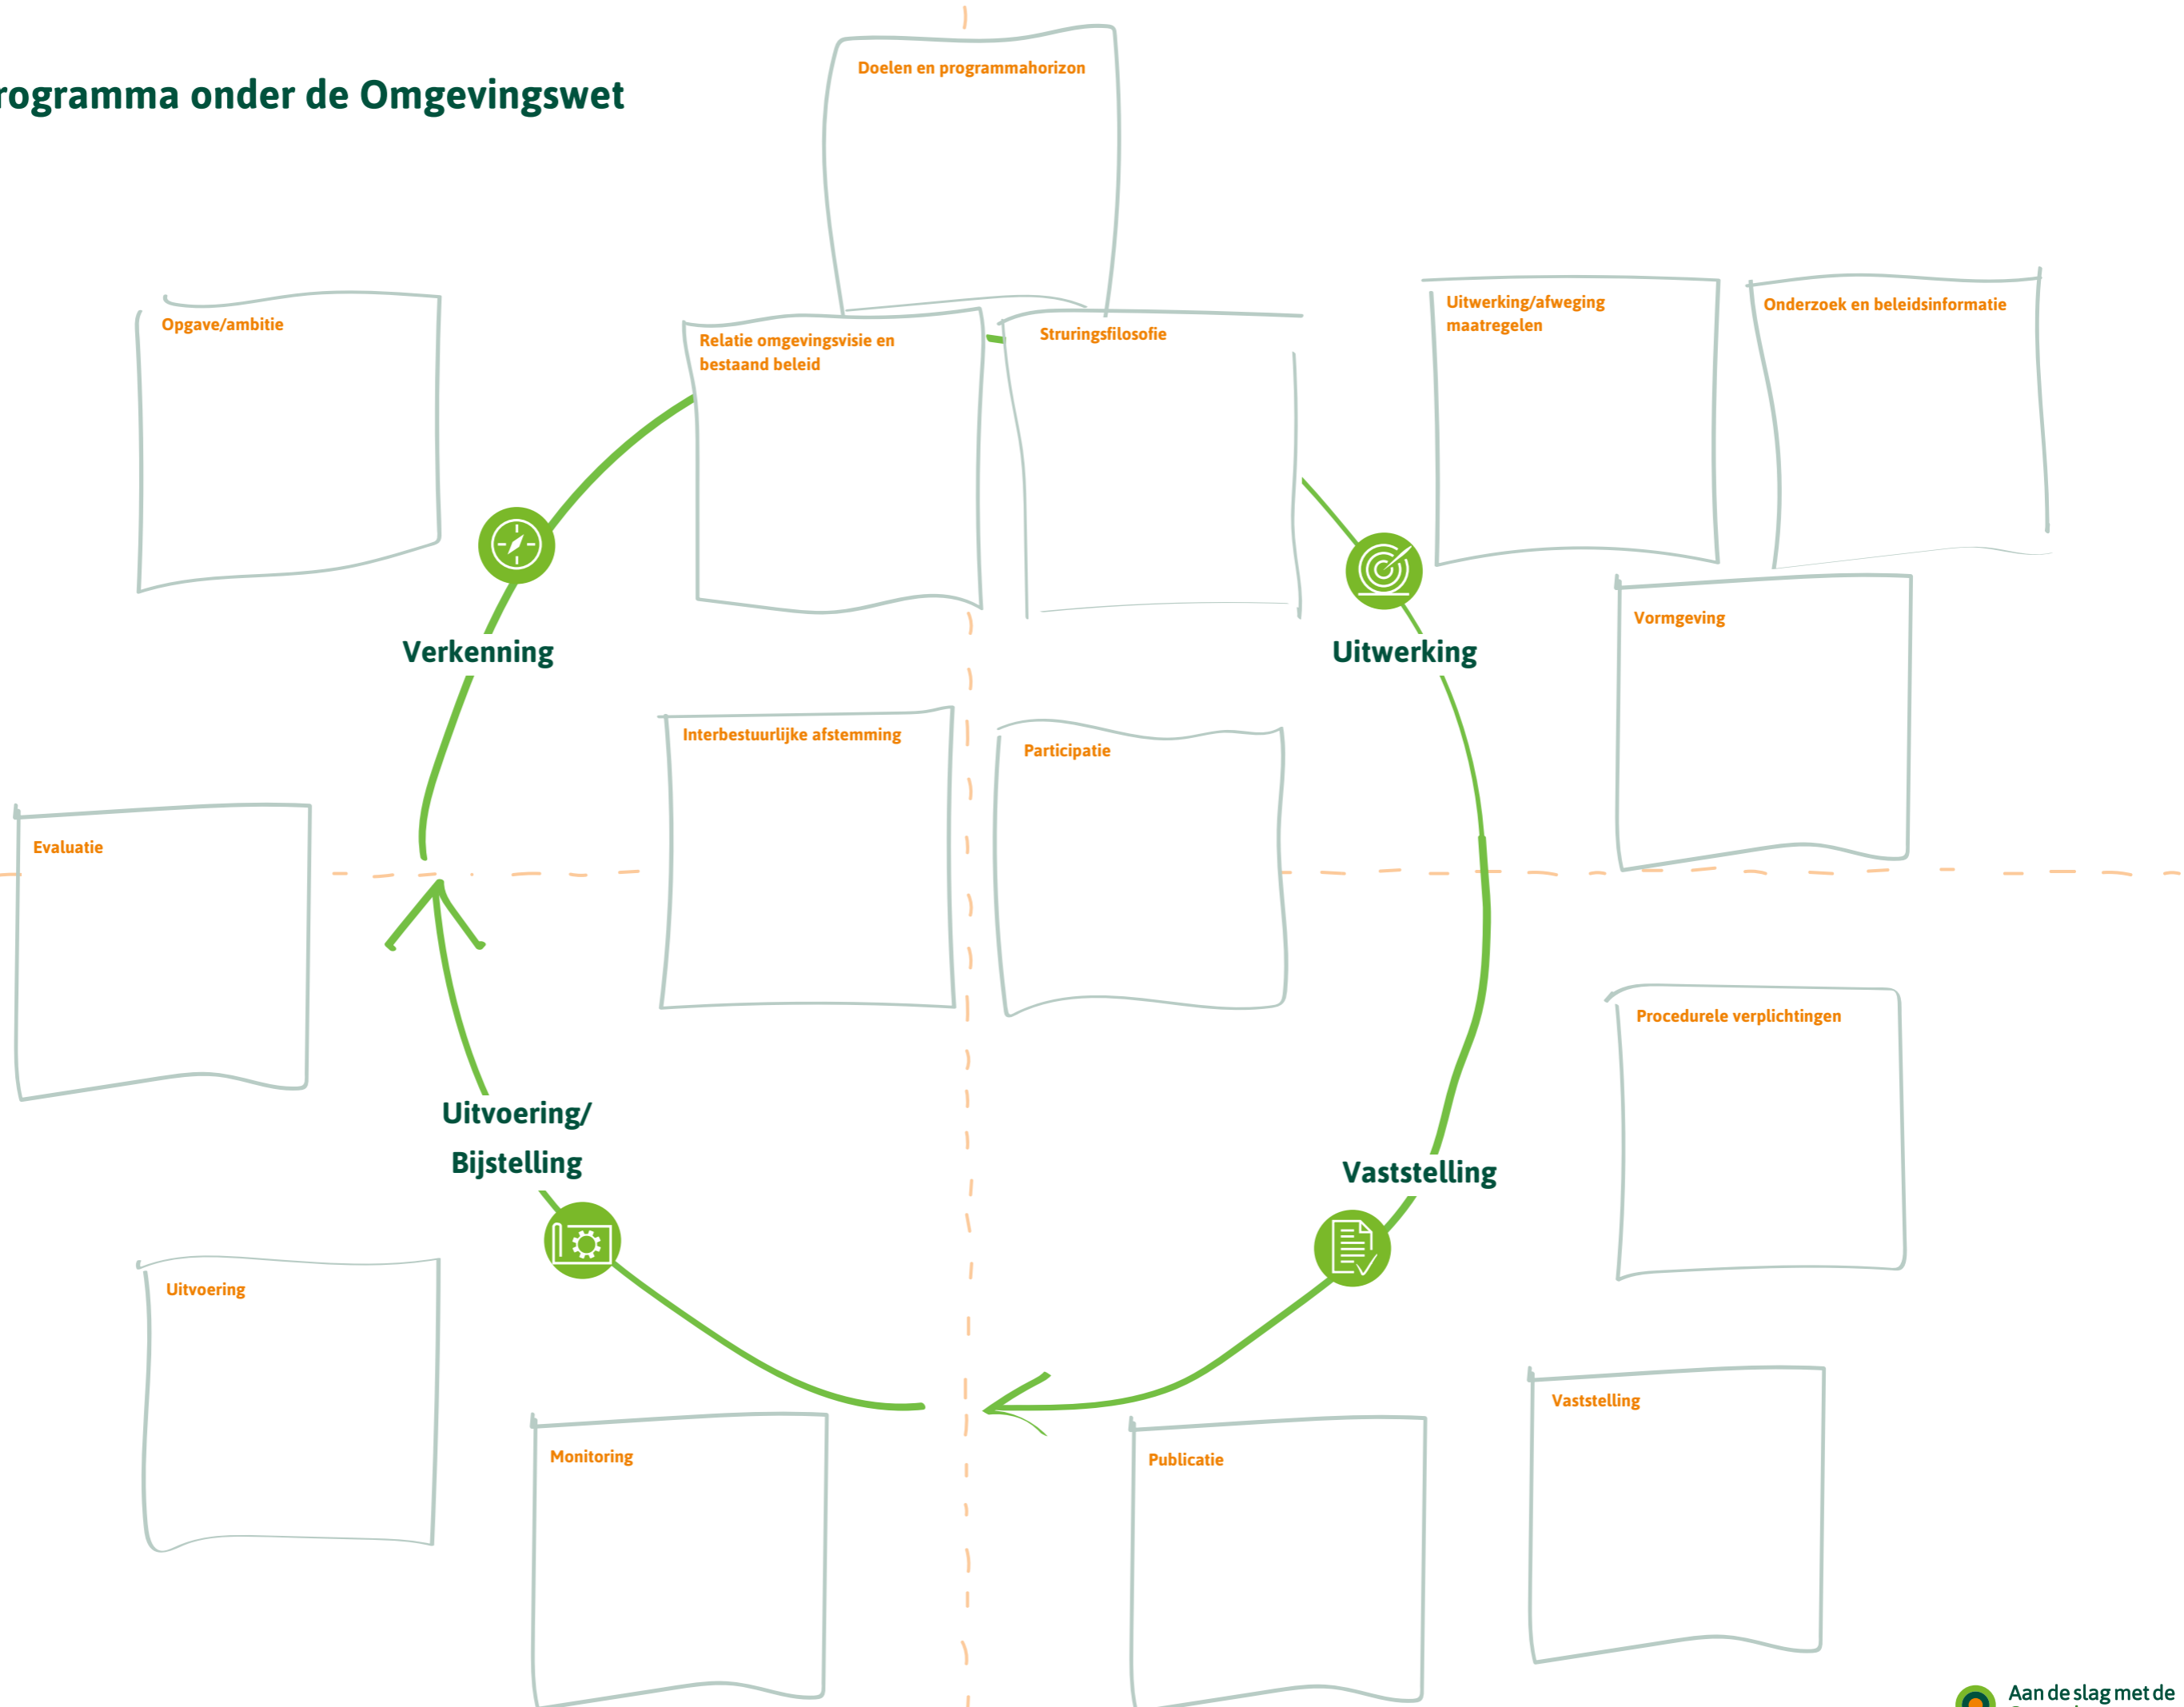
rogramma onder de Omgevingswet

Doelen en programmahorizon

Opgave/ambitie

Relatie omgevingsvisie en bestaand beleid

Sturingsfilosofie

Uitwerking/afweging maatregelen

Onderzoek en beleidsinformatie

Verkenning

Uitwerking

Vormgeving

Interbestuurlijke afstemming

Participatie

Evaluatie

Procedurele verplichtingen

Uitvoering/ Bijstelling

Vaststelling

Uitvoering

Vaststelling

Monitoring

Publicatie

Aan de slag met de